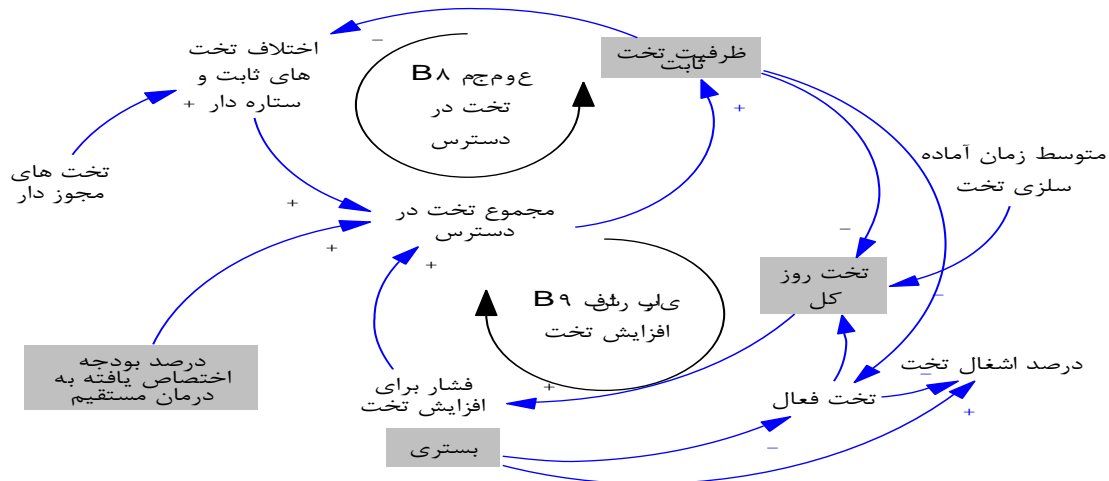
اختلاف تخت های ثابت و ستاره دار

ظرفیت تخت ثابت

B۸ مجموع تخت در دسترس

تخت های مجوز دار

مجموع تخت در دسترس

متوسط زمان آماده سازی تخت

B۹ فشار برای افزایش تخت

تخت روز کل

درصد بودجه اختصاص یافته به درمان مستقیم

فشار برای افزایش تخت

درصد اشغال تخت

تخت فعال

بستری

+
+
+
+
+
+
+
+
−
−
−
−